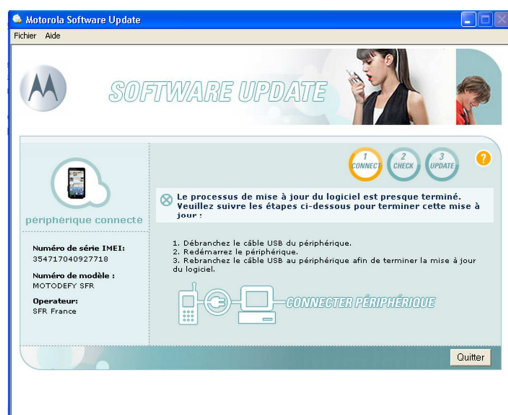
Motorola Software Update

Fichier Aide

SOFTWARE UPDATE

1 CONNECT 2 CHECK 3 UPDATE

?

périphérique connecté

Numéro de série IMEI :
354717040927718

Numéro de modèle :
MOTODEFY SFR

Operateur :
SFR France

Le processus de mise à jour du logiciel est presque terminé. Veuillez suivre les étapes ci-dessous pour terminer cette mise à jour :

1. Débranchez le câble USB du périphérique.
2. Redémarrez le périphérique.
3. Rebranchez le câble USB au périphérique afin de terminer la mise à jour du logiciel.

CONNECTER PÉRIPHÉRIQUE

Quitter